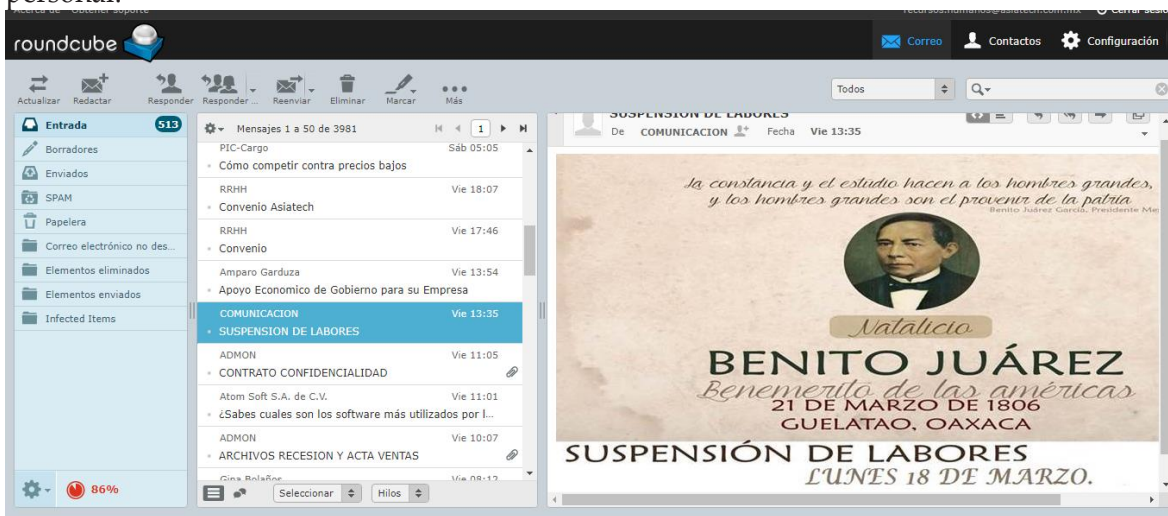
personal.

Acerca de Obtener soporte

recursos.humanos@asiatech.com.mx Cerrar sesi

roundcube

Correo Contactos Configuración

Actualizar Redactar Responder Responder ... Reenviar Eliminar Marcar Más

Todos

Entrada 513
Borradores
Enviados
SPAM
Papelera
Correo electrónico no des...
Elementos eliminados
Elementos enviados
Infected Items

86%

Mensajes 1 a 50 de 3981 1

PIC-Cargo Sáb 05:05
Cómo competir contra precios bajos

RRHH Vie 18:07
Convenio Asiatech

RRHH Vie 17:46
Convenio

Amparo Garduza Vie 13:54
Apoyo Economico de Gobierno para su Empresa

COMUNICACION Vie 13:35
SUSPENSION DE LABORES

ADMON Vie 11:05
CONTRATO CONFIDENCIALIDAD

Atom Soft S.A. de C.V. Vie 11:01
¿Sabes cuales son los software más utilizados por l...

ADMON Vie 10:07
ARCHIVOS RECESION Y ACTA VENTAS

Gina Bolaños Vie 08:12

Seleccionar Hilos

SUSPENSION DE LABORES
De COMUNICACION Fecha Vie 13:35

La constancia y el estudio hacen a los hombres grandes, y los hombres grandes son el provenir de la patria
Benito Juárez García. Presidente Me

Natalicio

BENITO JUÁREZ
Benemerito de las américas
21 DE MARZO DE 1806
GUELATAO, OAXACA

SUSPENSIÓN DE LABORES
LUNES 18 DE MARZO.